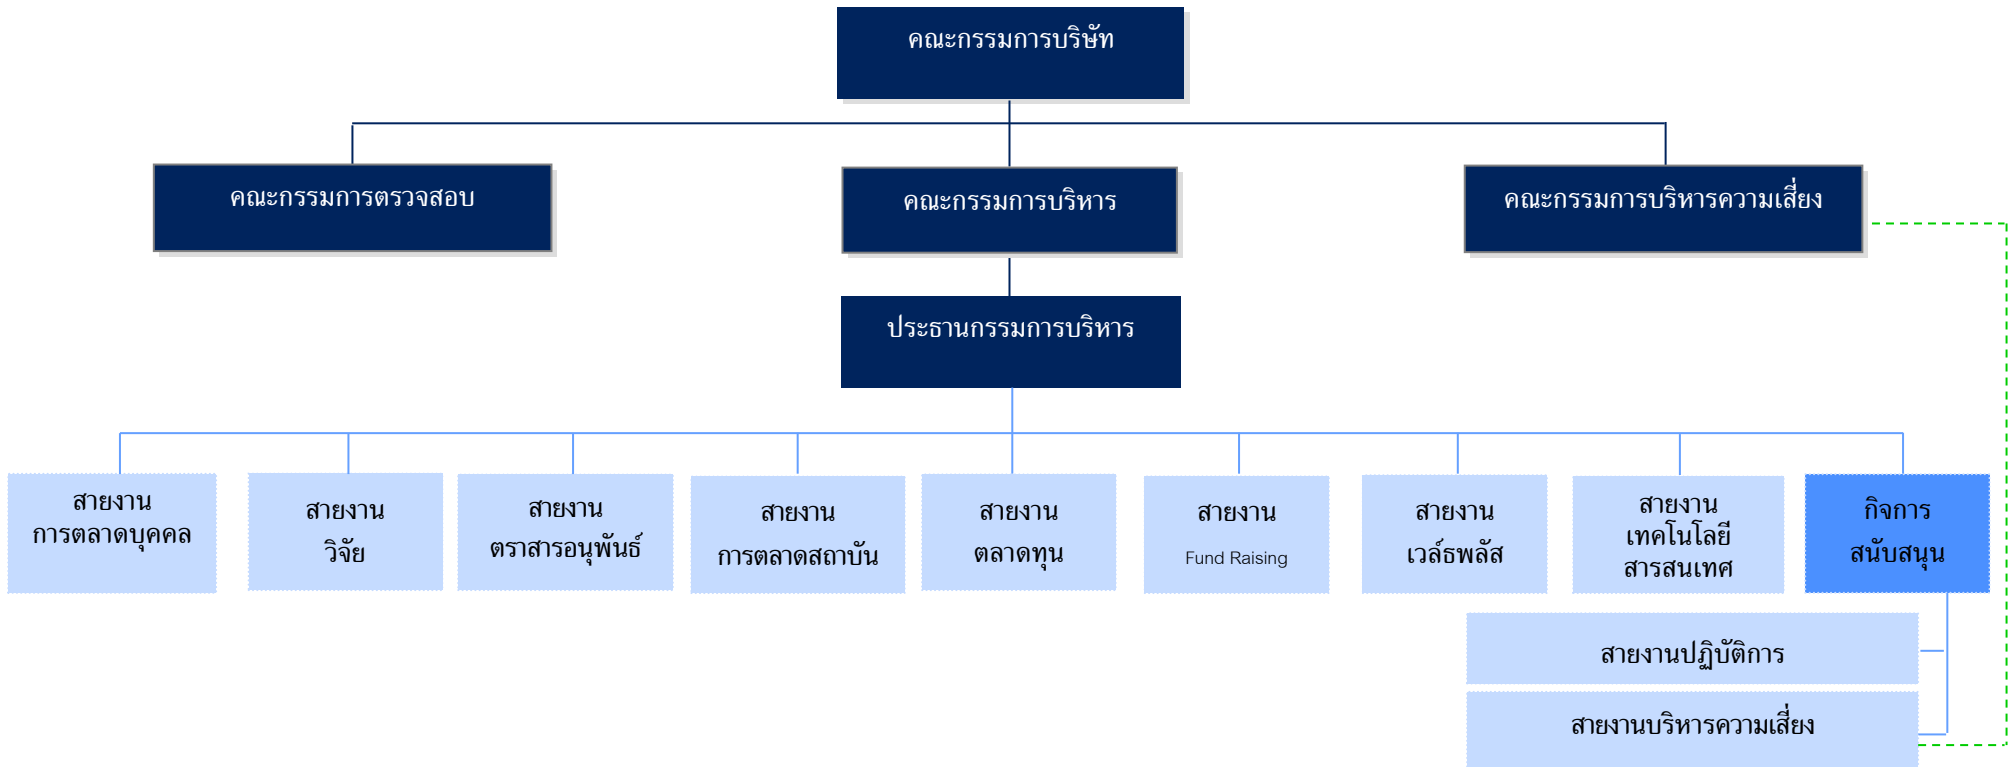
คณะกรรมการบริษัท

คณะกรรมการตรวจสอบ

คณะกรรมการบริหาร

คณะกรรมการบริหารความเสี่ยง

ประธานกรรมการบริหาร

สายงาน
การตลาดบุคคล

สายงาน
วิจัย

สายงาน
ตราสารอนุพันธ์

สายงาน
การตลาดสถาบัน

สายงาน
ตลาดทุน

สายงาน
Fund Raising

สายงาน
เวล์ธพลัส

สายงาน
เทคโนโลยี
สารสนเทศ

กิจการ
สนับสนุน

สายงานปฏิบัติการ

สายงานบริหารความเสี่ยง